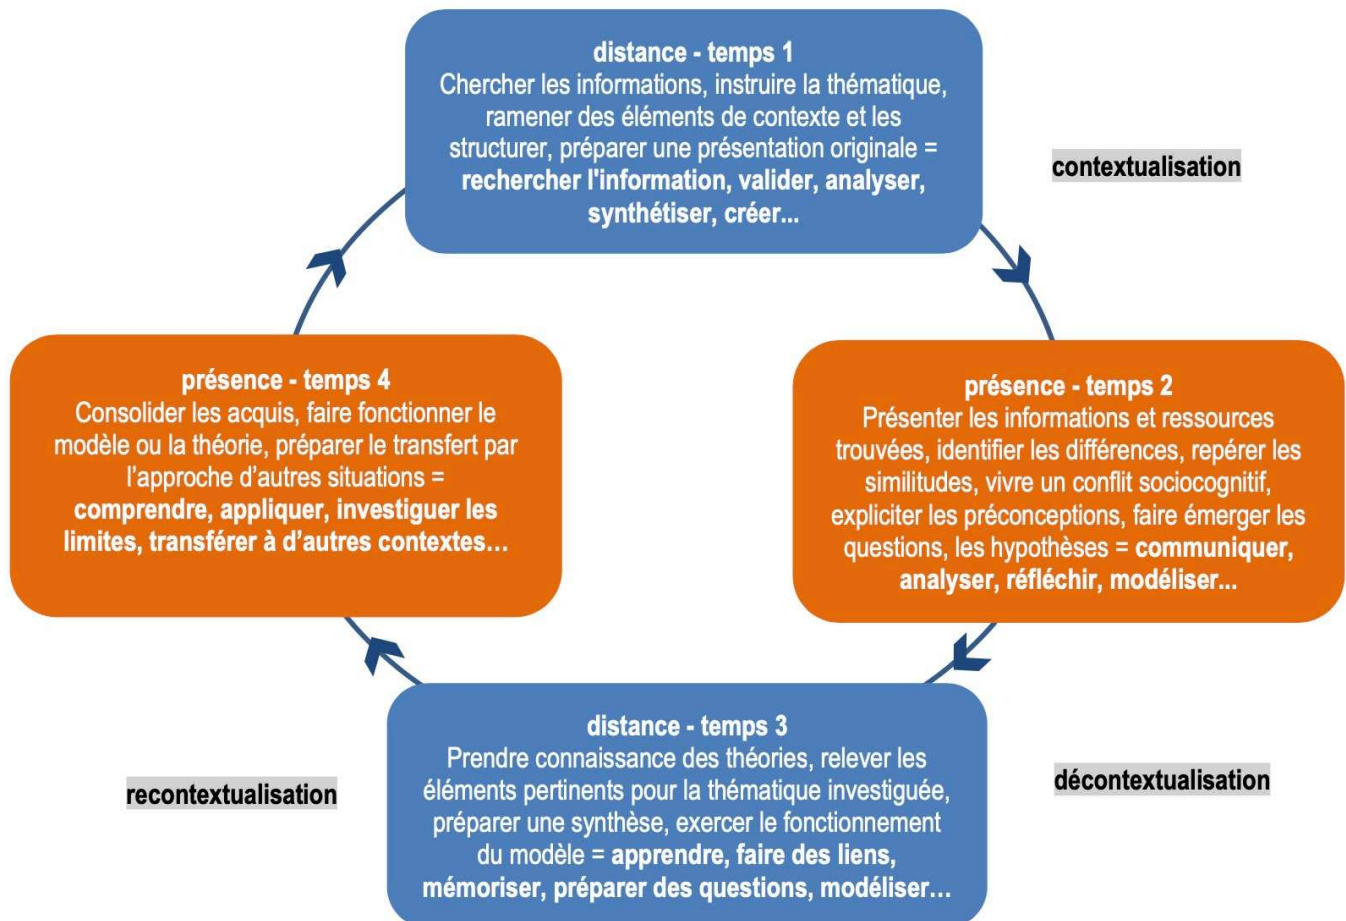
distance - temps 1
Chercher les informations, instruire la thématique, ramener des éléments de contexte et les structurer, préparer une présentation originale = rechercher l'information, valider, analyser, synthétiser, créer...

contextualisation

présence - temps 4
Consolider les acquis, faire fonctionner le modèle ou la théorie, préparer le transfert par l'approche d'autres situations = comprendre, appliquer, investiguer les limites, transférer à d'autres contextes…

présence - temps 2
Présenter les informations et ressources trouvées, identifier les différences, repérer les similitudes, vivre un conflit sociocognitif, expliciter les préconceptions, faire émerger les questions, les hypothèses = communiquer, analyser, réfléchir, modéliser...

distance - temps 3
Prendre connaissance des théories, relever les éléments pertinents pour la thématique investiguée, préparer une synthèse, exercer le fonctionnement du modèle = apprendre, faire des liens, mémoriser, préparer des questions, modéliser…

recontextualisation

décontextualisation